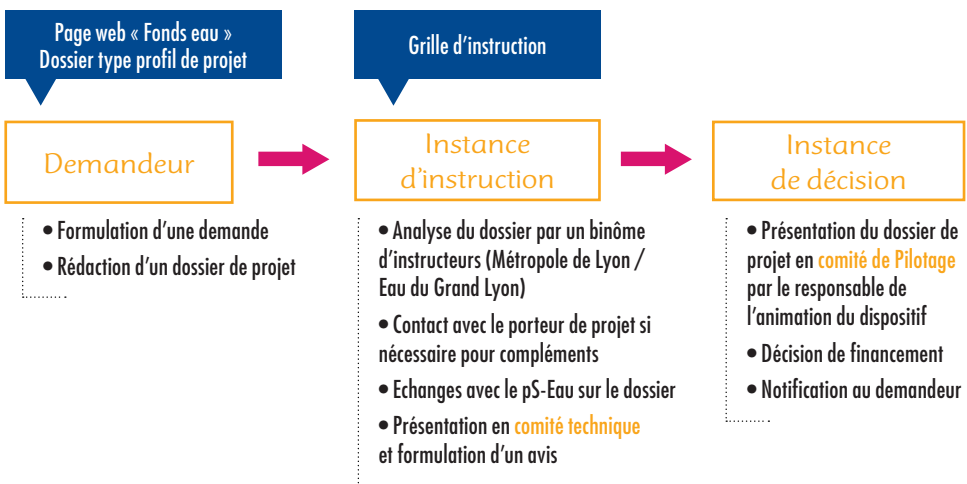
Page web « Fonds eau »
Dossier type profil de projet

Demandeur

• Formulation d'une demande
• Rédaction d'un dossier de projet

Grille d'instruction

Instance d'instruction

• Analyse du dossier par un binôme d'instructeurs (Métropole de Lyon / Eau du Grand Lyon)
• Contact avec le porteur de projet si nécessaire pour compléments
• Echanges avec le pS-Eau sur le dossier
• Présentation en comité technique et formulation d'un avis

Instance de décision

• Présentation du dossier de projet en comité de Pilotage par le responsable de l'animation du dispositif
• Décision de financement
• Notification au demandeur